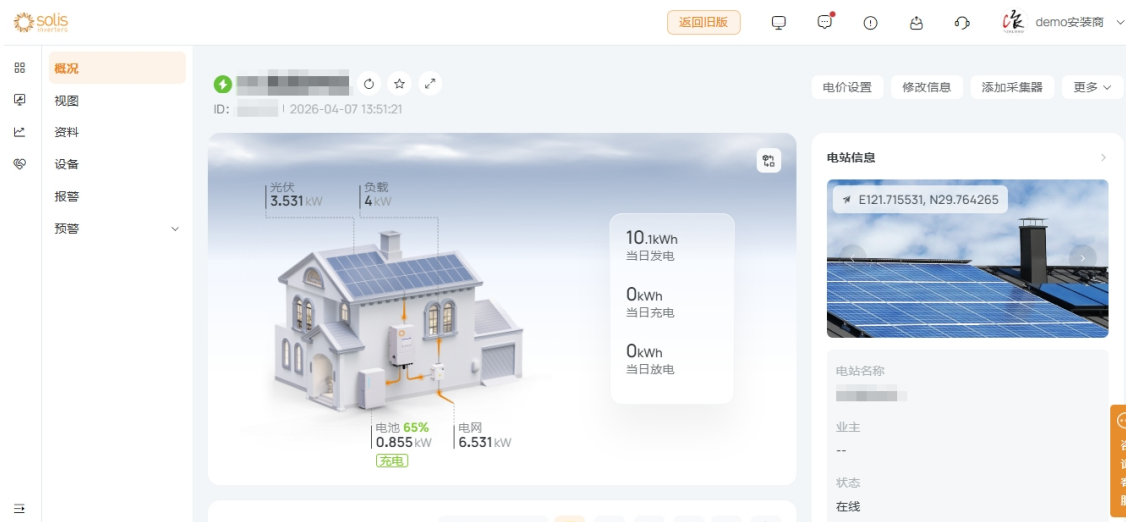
solis inverters

返回旧版

demo安装商

概况
视图
资料
设备
报警
预警

ID: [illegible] | 2026-04-07 13:51:21

电价设置
修改信息
添加采集器
更多

光伏
3.531kW

负载
4kW

电池 65%
0.855kW
充电

电网
6.531kW

10.1kWh
当日发电

0kWh
当日充电

0kWh
当日放电

电站信息

E121.715531, N29.764265

电站名称
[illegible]

业主
--

状态
在线